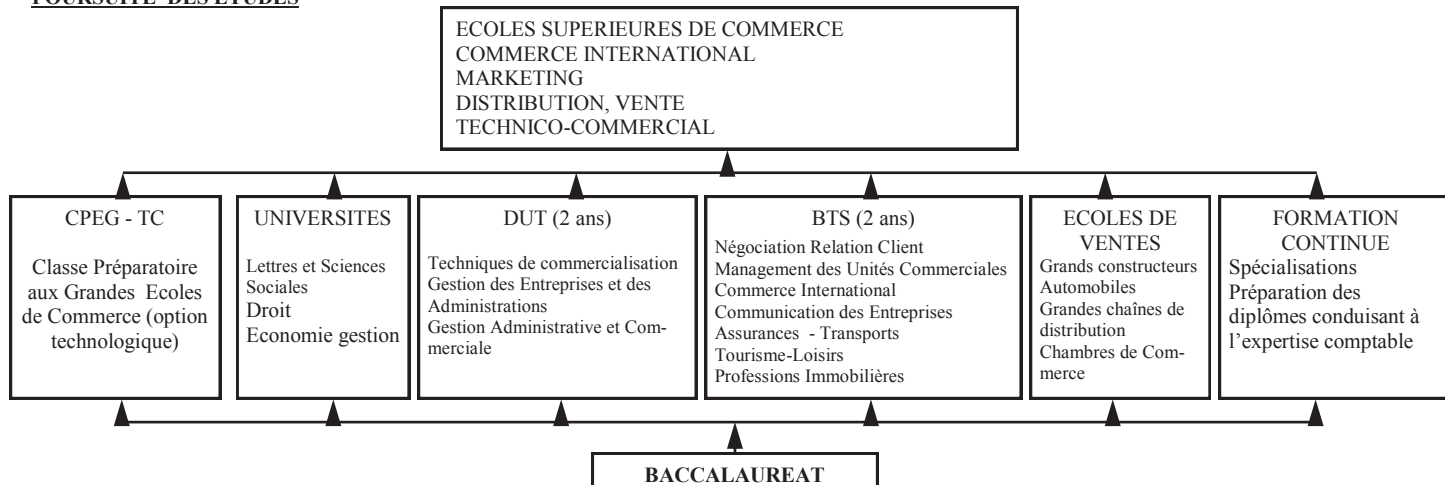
POURSUITE DES ETUDES

ECOLES SUPERIEURES DE COMMERCE
COMMERCE INTERNATIONAL
MARKETING
DISTRIBUTION, VENTE
TECHNICO-COMMERCIAL

CPEG - TC

Classe Préparatoire aux Grandes Ecoles de Commerce (option technologique)

UNIVERSITES

Lettres et Sciences Sociales
Droit
Economie gestion

DUT (2 ans)

Techniques de commercialisation
Gestion des Entreprises et des Administrations
Gestion Administrative et Commerciale

BTS (2 ans)

Négociation Relation Client
Management des Unités Commerciales
Commerce International
Communication des Entreprises
Assurances - Transports
Tourisme-Loisirs
Professions Immobilières

ECOLES DE VENTES

Grands constructeurs Automobiles
Grandes chaînes de distribution
Chambres de Commerce

FORMATION CONTINUE

Spécialisations
Préparation des diplômes conduisant à l'expertise comptable

BACCALAUREAT